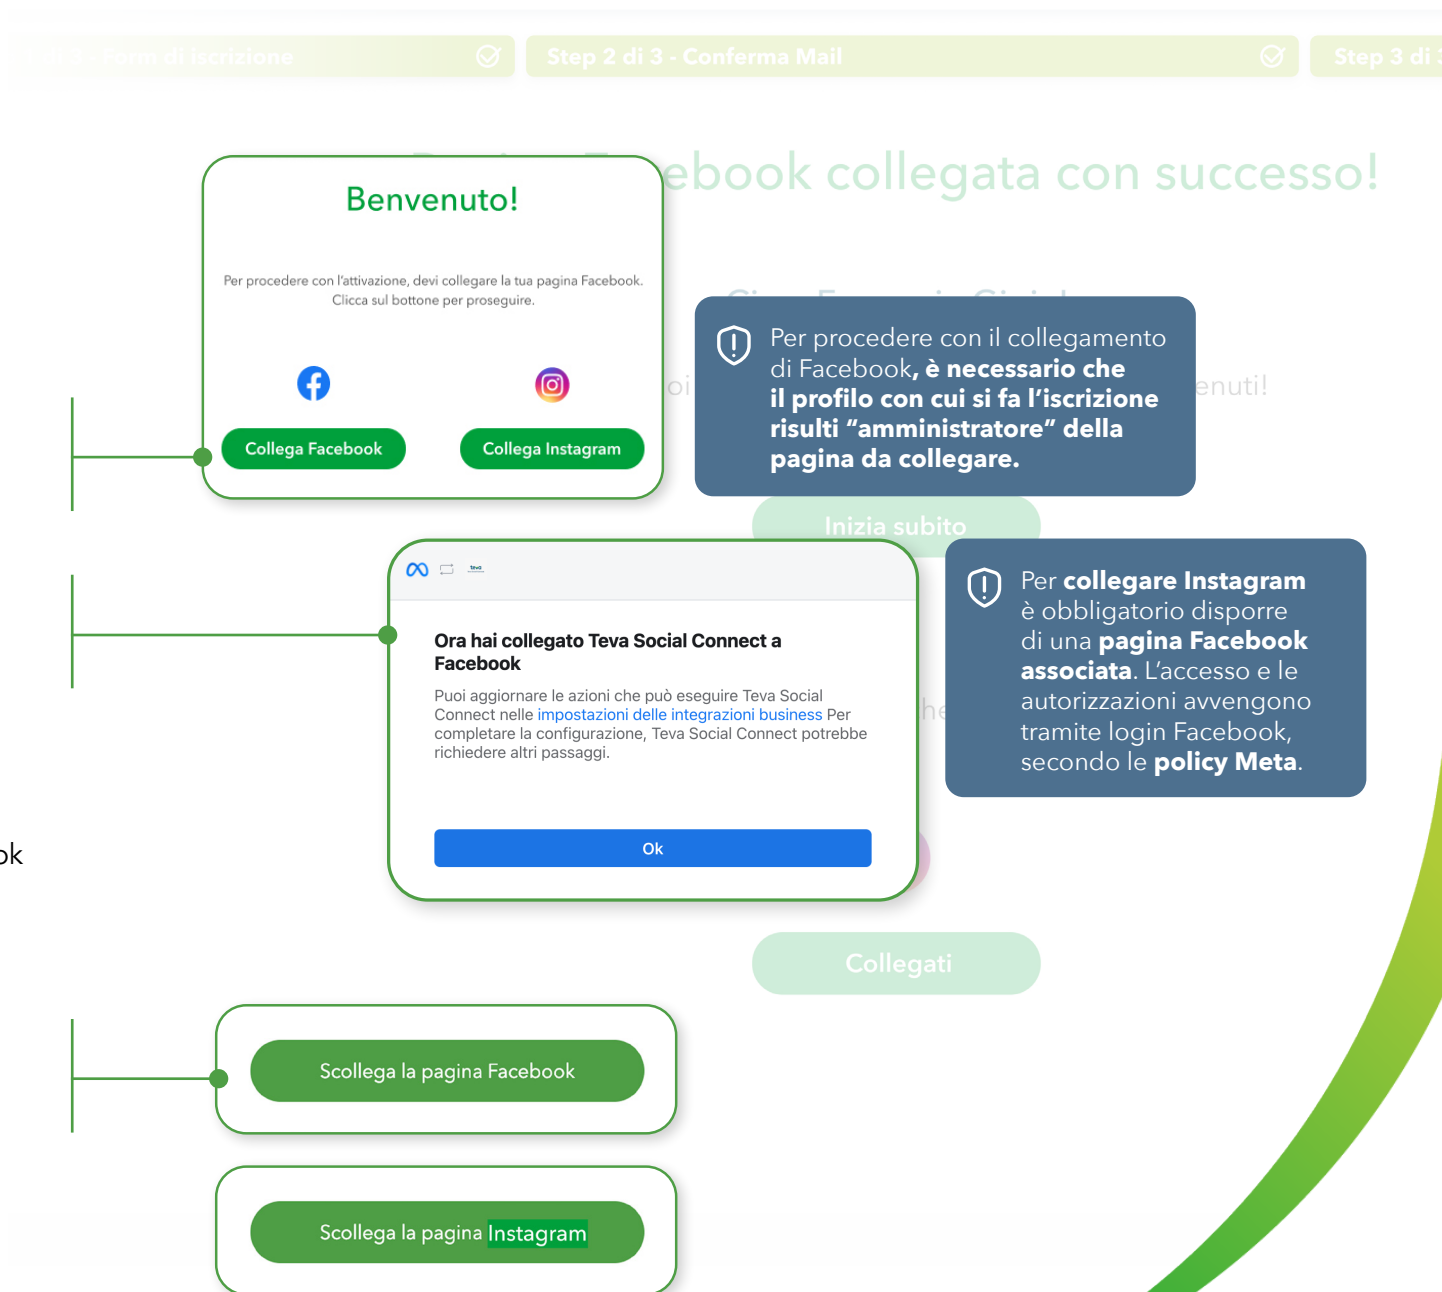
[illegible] - Form di iscrizione

Step 2 di 3 - Conferma Mail

Step 3 di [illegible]

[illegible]ebook collegata con successo!

Benvenuto!

Per procedere con l'attivazione, devi collegare la tua pagina Facebook. Clicca sul bottone per proseguire.

Collega Facebook

Collega Instagram

Per procedere con il collegamento di Facebook, **è necessario che il profilo con cui si fa l'iscrizione risulti "amministratore" della pagina da collegare.**

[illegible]enuti!

Inizia subito

Ora hai collegato Teva Social Connect a Facebook

Puoi aggiornare le azioni che può eseguire Teva Social Connect nelle impostazioni delle integrazioni business Per completare la configurazione, Teva Social Connect potrebbe richiedere altri passaggi.

Ok

Per **collegare Instagram** è obbligatorio disporre di una **pagina Facebook associata**. L'accesso e le autorizzazioni avvengono tramite login Facebook, secondo le **policy Meta**.

ok

Collegati

Scollega la pagina Facebook

Scollega la pagina Instagram